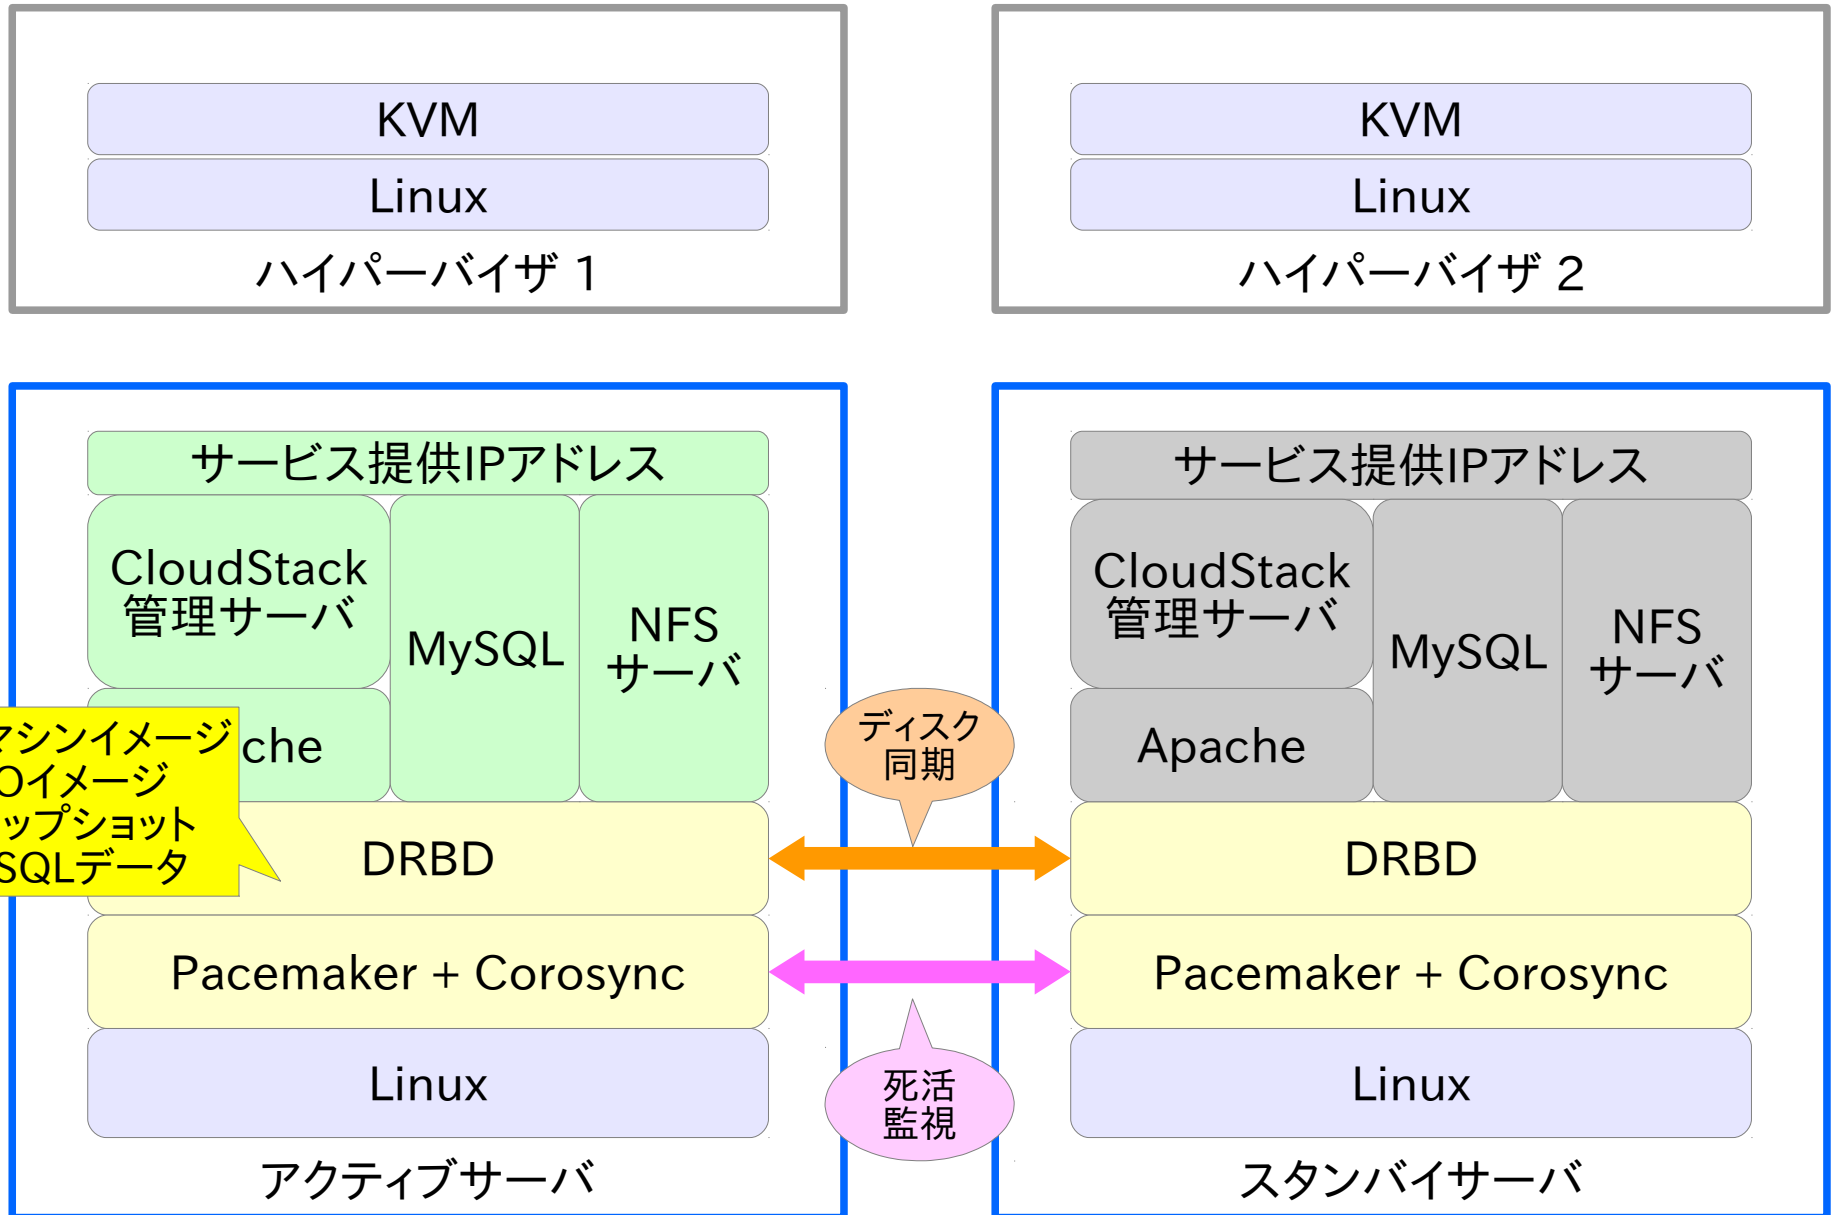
KVM
Linux
ハイパーバイザ 1

KVM
Linux
ハイパーバイザ 2

サービス提供IPアドレス
CloudStack 管理サーバ
MySQL
NFS サーバ
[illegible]che
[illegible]マシンイメージ
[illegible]Oイメージ
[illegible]ップショット
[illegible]SQLデータ
DRBD
Pacemaker + Corosync
Linux
アクティブサーバ

ディスク 同期
死活 監視

サービス提供IPアドレス
CloudStack 管理サーバ
MySQL
NFS サーバ
Apache
DRBD
Pacemaker + Corosync
Linux
スタンバイサーバ